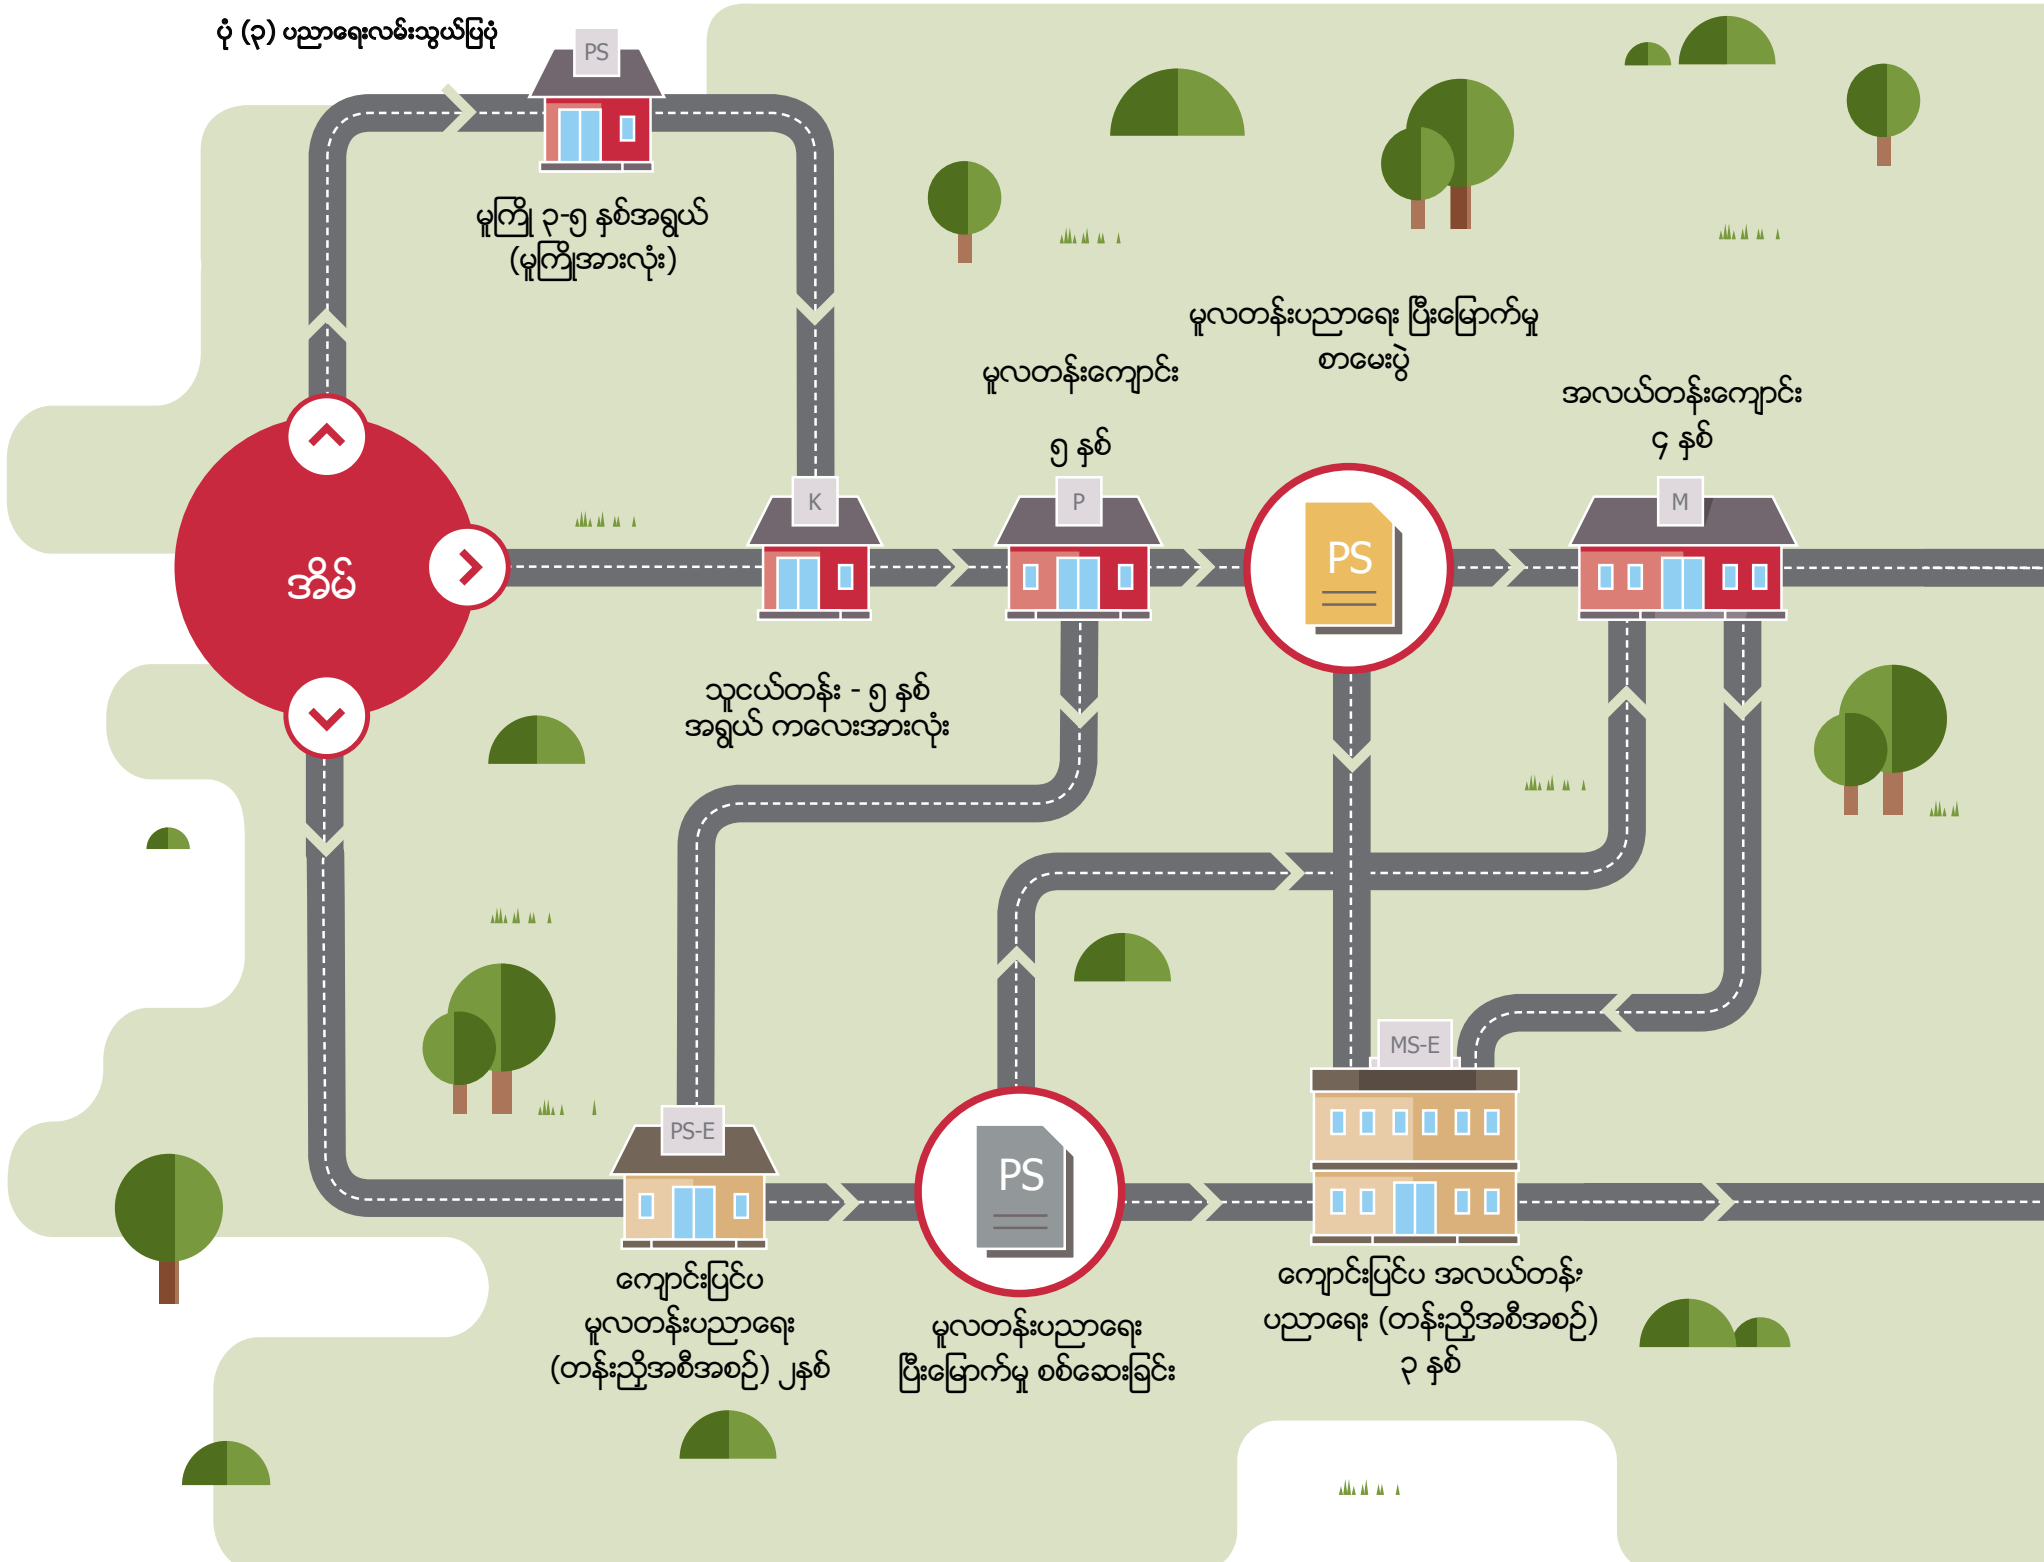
ပုံ (၃) ပညာရေးလမ်းသွယ်ပြပုံ

PS

မူကြို ၃-၅ နှစ်အရွယ် (မူကြိုအားလုံး)

မူလတန်းပညာရေး ပြီးမြောက်မှု စာမေးပွဲ

မူလတန်းကျောင်း

၅ နှစ်

အလယ်တန်းကျောင်း

၄ နှစ်

K

P

PS

M

အိမ်

သူငယ်တန်း - ၅ နှစ် အရွယ် ကလေးအားလုံး

MS-E

PS-E

PS

ကျောင်းပြင်ပ မူလတန်းပညာရေး (တန်းညှိအစီအစဉ်) ၂နှစ်

မူလတန်းပညာရေး ပြီးမြောက်မှု စစ်ဆေးခြင်း

ကျောင်းပြင်ပ အလယ်တန်း ပညာရေး (တန်းညှိအစီအစဉ်) ၃ နှစ်